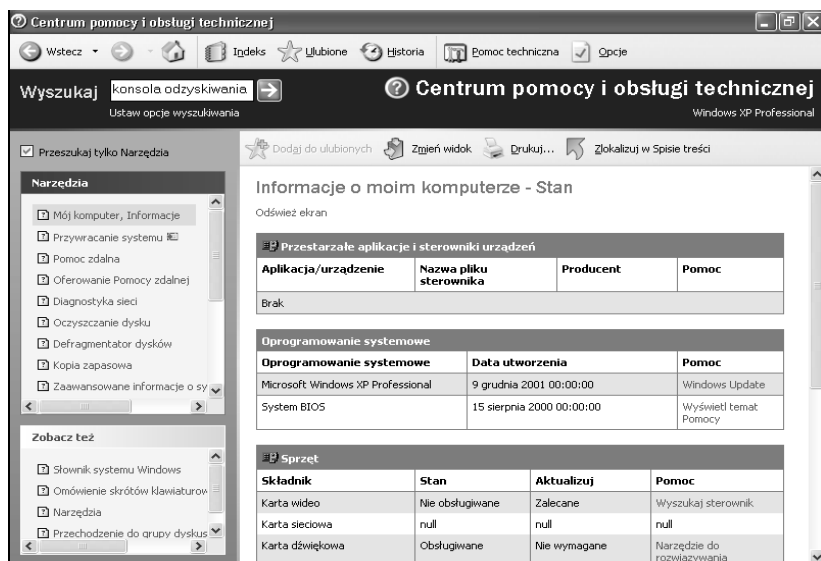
Centrum pomocy i obsługi technicznej

Wstecz Indeks Ulubione Historia Pomoc techniczna Opcje

Wyszukaj konsola odzyskiwania
Ustaw opcje wyszukiwania

Centrum pomocy i obsługi technicznej
Windows XP Professional

Przeszukaj tylko Narzędzia

Dodaj do ulubionych Zmień widok Drukuj... Zlokalizuj w Spisie treści

Narzędzia

Mój komputer, Informacje
Przywracanie systemu
Pomoc zdalna
Oferowanie Pomocy zdalnej
Diagnostyka sieci
Oczyszczanie dysku
Defragmentator dysków
Kopia zapasowa
Zaawansowane informacje o sy

Zobacz też

Słownik systemu Windows
Omówienie skrótów klawiaturow
Narzędzia
Przechodzenie do grupy dyskus

Informacje o moim komputerze - Stan

Odśwież ekran

Przestarzałe aplikacje i sterowniki urządzeń

| Aplikacja/urządzenie | Nazwa pliku sterownika | Producent | Pomoc |
|---|---|---|---|
| Brak | | | |

Oprogramowanie systemowe

| Oprogramowanie systemowe | Data utworzenia | Pomoc |
|---|---|---|
| Microsoft Windows XP Professional | 9 grudnia 2001 00:00:00 | Windows Update |
| System BIOS | 15 sierpnia 2000 00:00:00 | Wyświetl temat Pomocy |

Sprzęt

| Składnik | Stan | Aktualizuj | Pomoc |
|---|---|---|---|
| Karta wideo | Nie obsługiwane | Zalecane | Wyszukaj sterownik |
| Karta sieciowa | null | null | null |
| Karta dźwiękowa | Obsługiwane | Nie wymagane | Narzędzie do rozwiązywania |